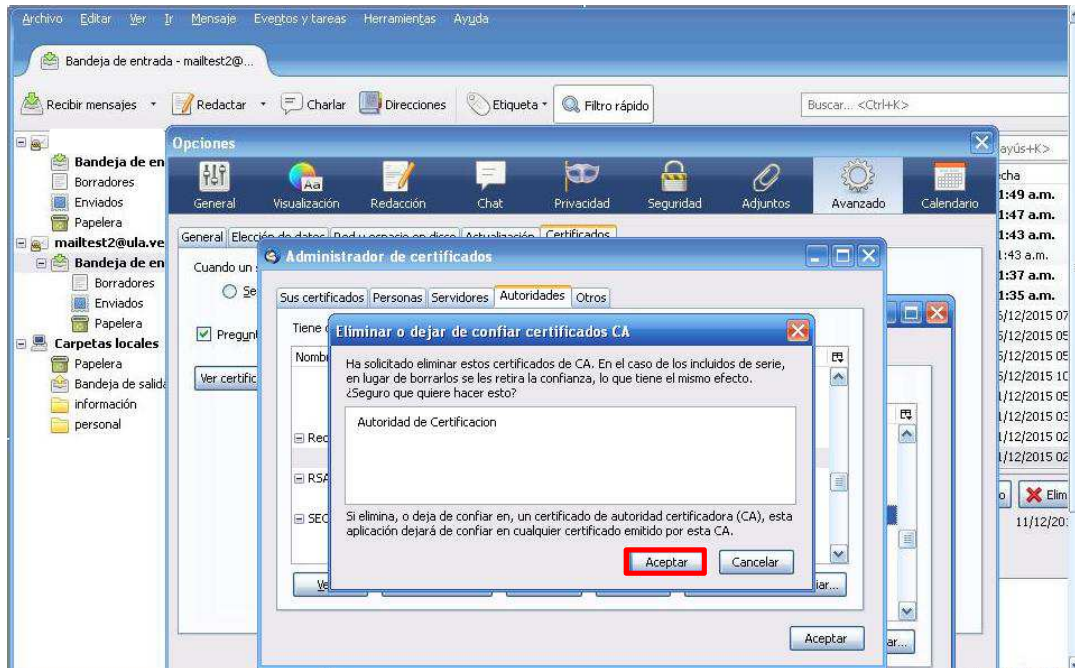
Archivo Editar Ver Ir Mensaje Eventos y tareas Herramientas Ayuda

Bandeja de entrada - mailtest2@...

Recibir mensajes Redactar Charlar Direcciones Etiqueta Filtro rápido Buscar... <Ctrl+K>

Bandeja de en
Borradores
Enviados
Papelera
mailtest2@ula.ve
Bandeja de en
Borradores
Enviados
Papelera
Carpetas locales
Papelera
Bandeja de salida
información
personal

Opciones

General Visualización Redacción Chat Privacidad Seguridad Adjuntos Avanzado Calendario

General Elección de datos Red y espacio en disco Actualización Certificados

Cuando un
Se
Pregunt
Ver certific

Administrador de certificados

Sus certificados Personas Servidores Autoridades Otros

Tiene
Nombre
Rec
RSA
SEC
Ve

Eliminar o dejar de confiar certificados CA

Ha solicitado eliminar estos certificados de CA. En el caso de los incluidos de serie, en lugar de borrarlos se les retira la confianza, lo que tiene el mismo efecto. ¿Seguro que quiere hacer esto?

Autoridad de Certificacion

Si elimina, o deja de confiar en, un certificado de autoridad certificadora (CA), esta aplicación dejará de confiar en cualquier certificado emitido por esta CA.

Aceptar Cancelar

iar...

Aceptar

ar...

ayús+K>
cha
1:49 a.m.
1:47 a.m.
1:43 a.m.
1:43 a.m.
1:37 a.m.
1:35 a.m.
5/12/2015 07
5/12/2015 05
5/12/2015 05
5/12/2015 10
1/12/2015 05
1/12/2015 03
1/12/2015 02
1/12/2015 02

Elim
11/12/201